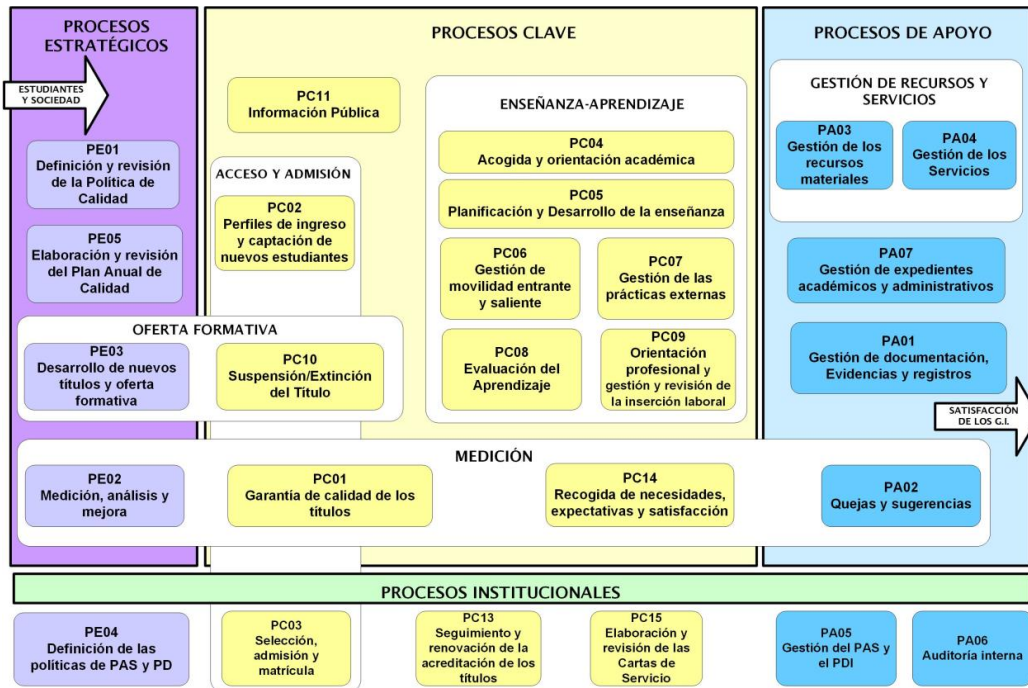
PROCESOS ESTRATÉGICOS

ESTUDIANTES Y SOCIEDAD

PE01
Definición y revisión de la Política de Calidad

PE05
Elaboración y revisión del Plan Anual de Calidad

PROCESOS CLAVE

PC11
Información Pública

ACCESO Y ADMISIÓN

PC02
Perfiles de ingreso y captación de nuevos estudiantes

ENSEÑANZA-APRENDIZAJE

PC04
Acogida y orientación académica

PC05
Planificación y Desarrollo de la enseñanza

PC06
Gestión de movilidad entrante y saliente

PC07
Gestión de las prácticas externas

PC08
Evaluación del Aprendizaje

PC09
Orientación profesional y gestión y revisión de la inserción laboral

OFERTA FORMATIVA

PE03
Desarrollo de nuevos títulos y oferta formativa

PC10
Suspensión/Extinción del Título

PROCESOS DE APOYO

GESTIÓN DE RECURSOS Y SERVICIOS

PA03
Gestión de los recursos materiales

PA04
Gestión de los Servicios

PA07
Gestión de expedientes académicos y administrativos

PA01
Gestión de documentación, Evidencias y registros

SATISFACCIÓN DE LOS G.I.

MEDICIÓN

PE02
Medición, análisis y mejora

PC01
Garantía de calidad de los títulos

PC14
Recogida de necesidades, expectativas y satisfacción

PA02
Quejas y sugerencias

PROCESOS INSTITUCIONALES

PE04
Definición de las politicas de PAS y PD

PC03
Selección, admisión y matrícula

PC13
Seguimiento y renovación de la acreditación de los títulos

PC15
Elaboración y revisión de las Cartas de Servicio

PA05
Gestión del PAS y el PDI

PA06
Auditoría interna